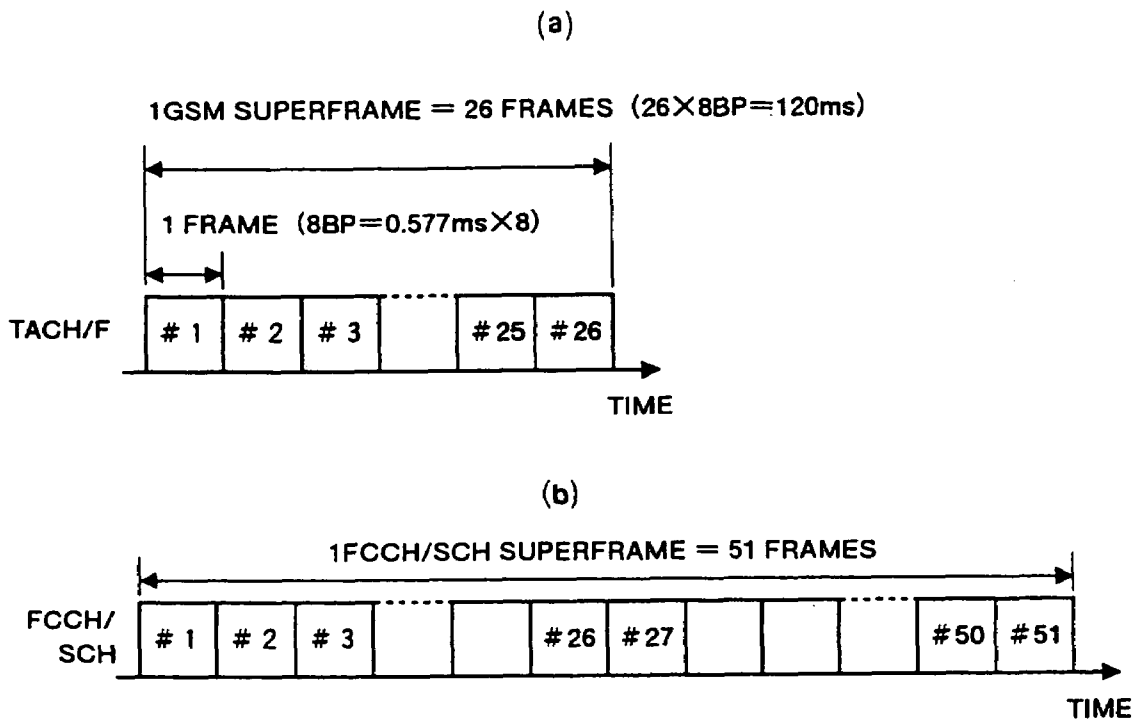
(a)

1GSM SUPERFRAME = 26 FRAMES (26×8BP=120ms)

1 FRAME (8BP=0.577ms×8)

TACH/F

# 1

# 2

# 3

# 25

# 26

TIME

(b)

1FCCH/SCH SUPERFRAME = 51 FRAMES

FCCH/ SCH

# 1

# 2

# 3

# 26

# 27

# 50

# 51

TIME